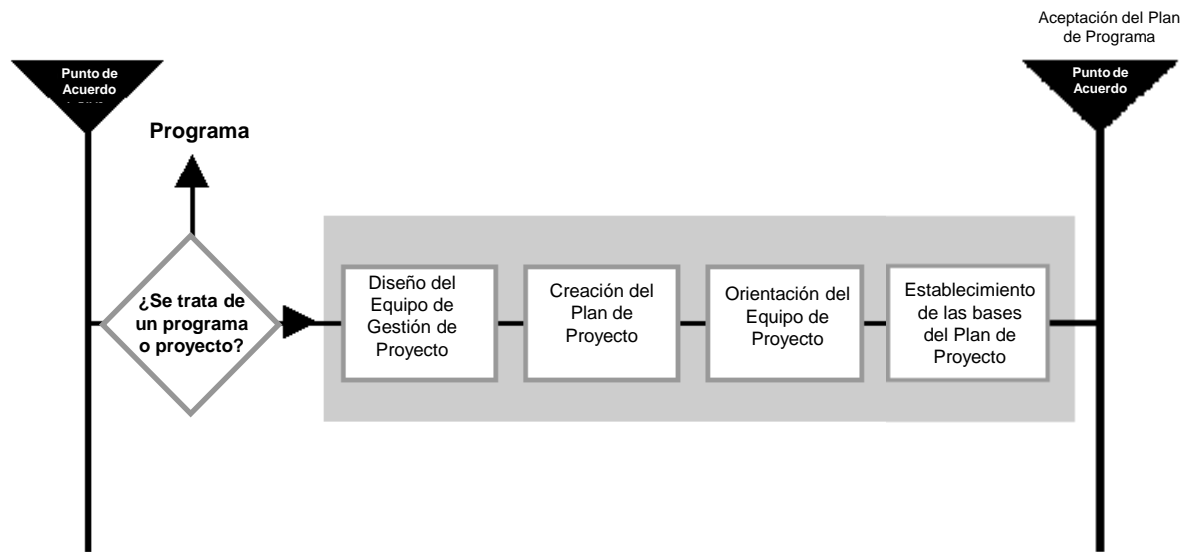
Aceptación del Plan de Programa

Punto de Acuerdo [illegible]

Punto de Acuerdo

Programa

¿Se trata de un programa o proyecto?

Diseño del Equipo de Gestión de Proyecto

Creación del Plan de Proyecto

Orientación del Equipo de Proyecto

Establecimiento de las bases del Plan de Proyecto